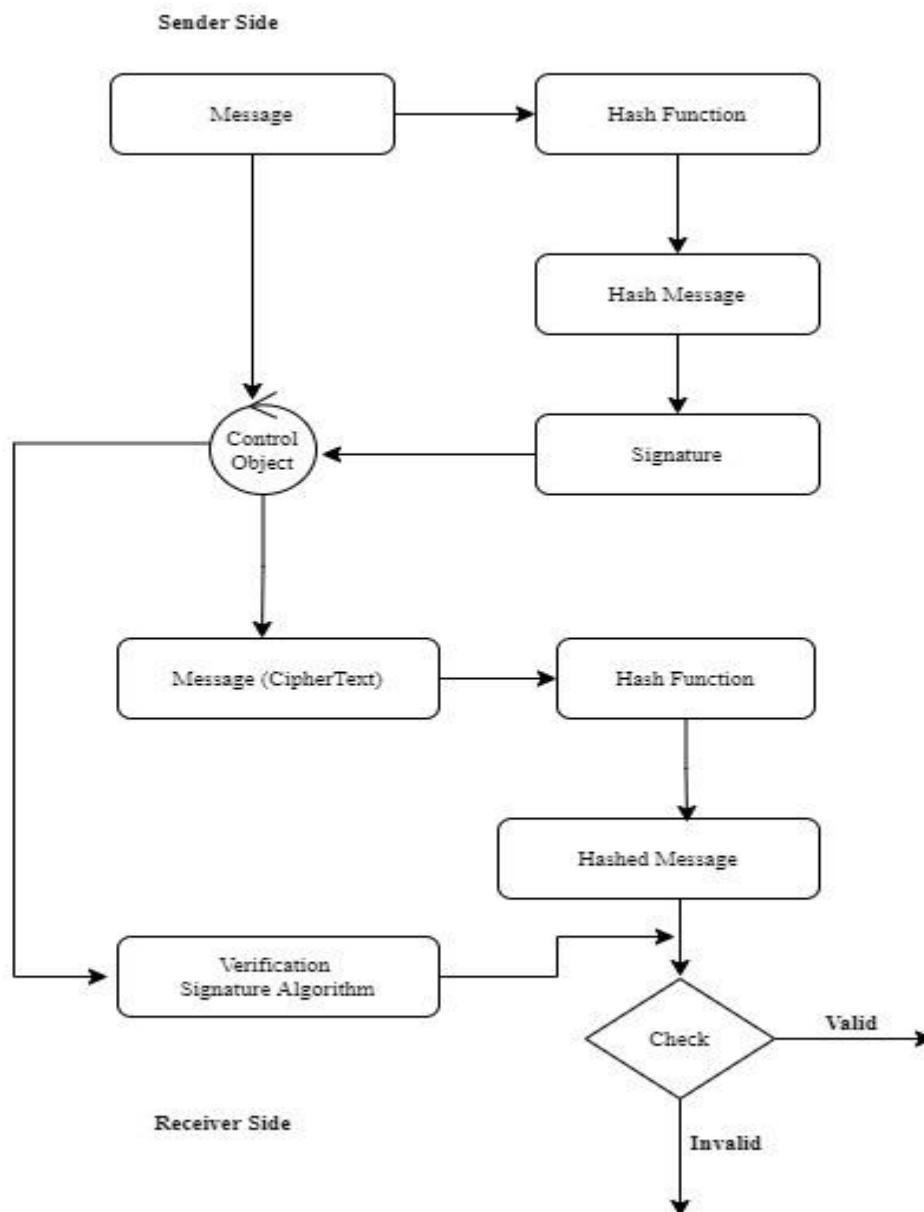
Sender Side

Message

Hash Function

Hash Message

Signature

Control Object

Message (CipherText)

Hash Function

Hashed Message

Verification Signature Algorithm

Check

Valid

Invalid

Receiver Side